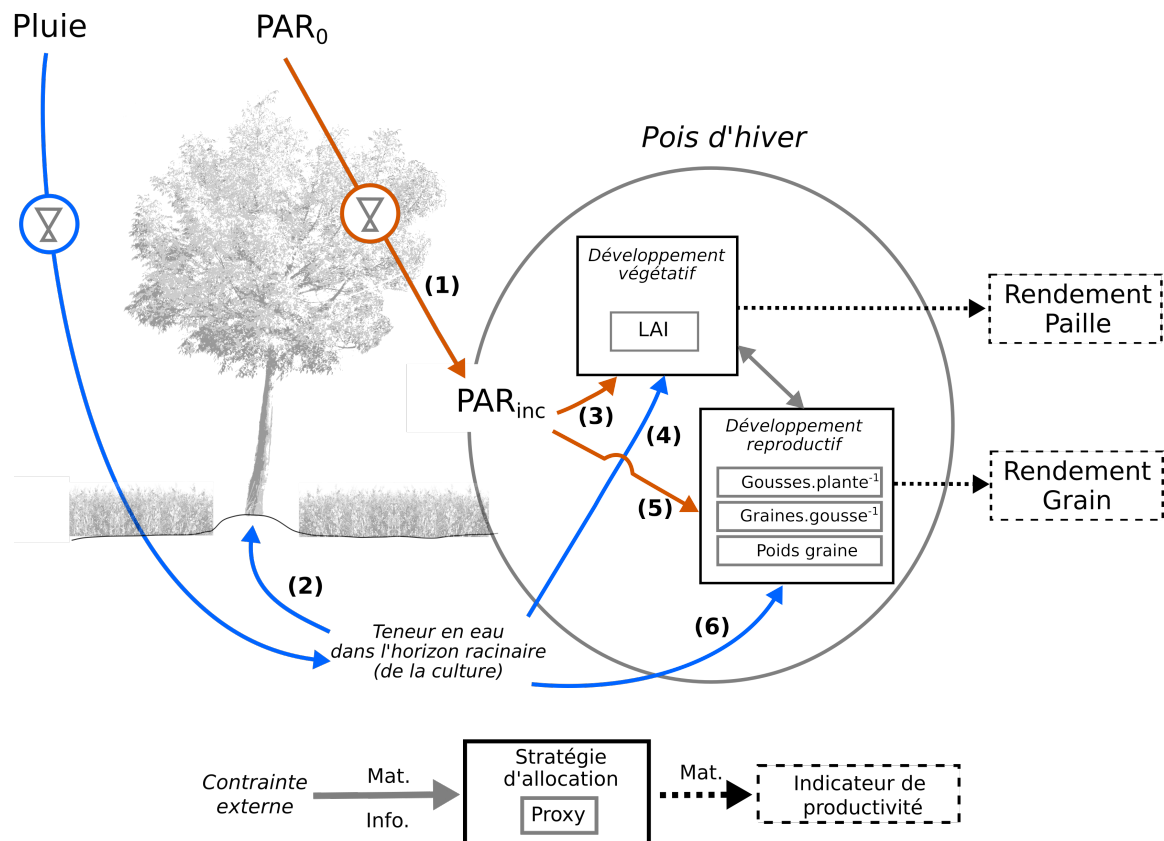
Pluie

$PAR_0$

Pois d'hiver

(1)

Développement végétatif

LAI

Rendement Paille

$PAR_{inc}$

(3)

(4)

Développement reproductif

Gousses.plante$^{-1}$

Graines.gousse$^{-1}$

Poids graine

(5)

Rendement Grain

(2)

(6)

Teneur en eau dans l'horizon racinaire (de la culture)

Contrainte externe

Mat.

Info.

Stratégie d'allocation

Proxy

Mat.

Indicateur de productivité